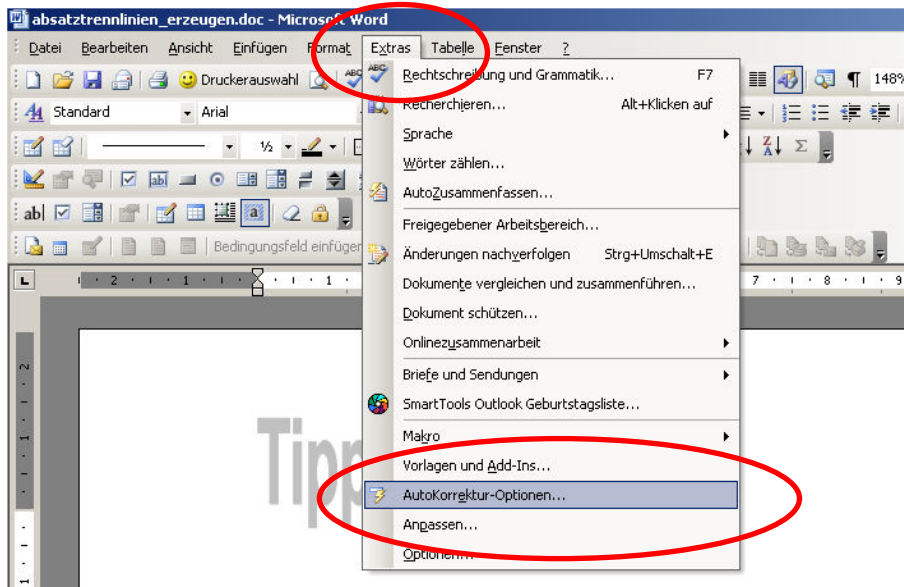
absatztrennlinien_erzeugen.doc - Microsoft Word

Datei Bearbeiten Ansicht Einfügen Format Extras Tabelle Fenster ?

Druckerauswahl

148%

Standard

Arial

½

Bedingungsfeld einfügen

Tipp

Rechtschreibung und Grammatik... F7
Recherchieren... Alt+Klicken auf
Sprache
Wörter zählen...
AutoZusammenfassen...
Freigegebener Arbeitsbereich...
Änderungen nachverfolgen Strg+Umschalt+E
Dokumente vergleichen und zusammenführen...
Dokument schützen...
Onlinezusammenarbeit
Briefe und Sendungen
SmartTools Outlook Geburtstagsliste...
Makro
Vorlagen und Add-Ins...
AutoKorrektur-Optionen...
Anpassen...
Optionen...